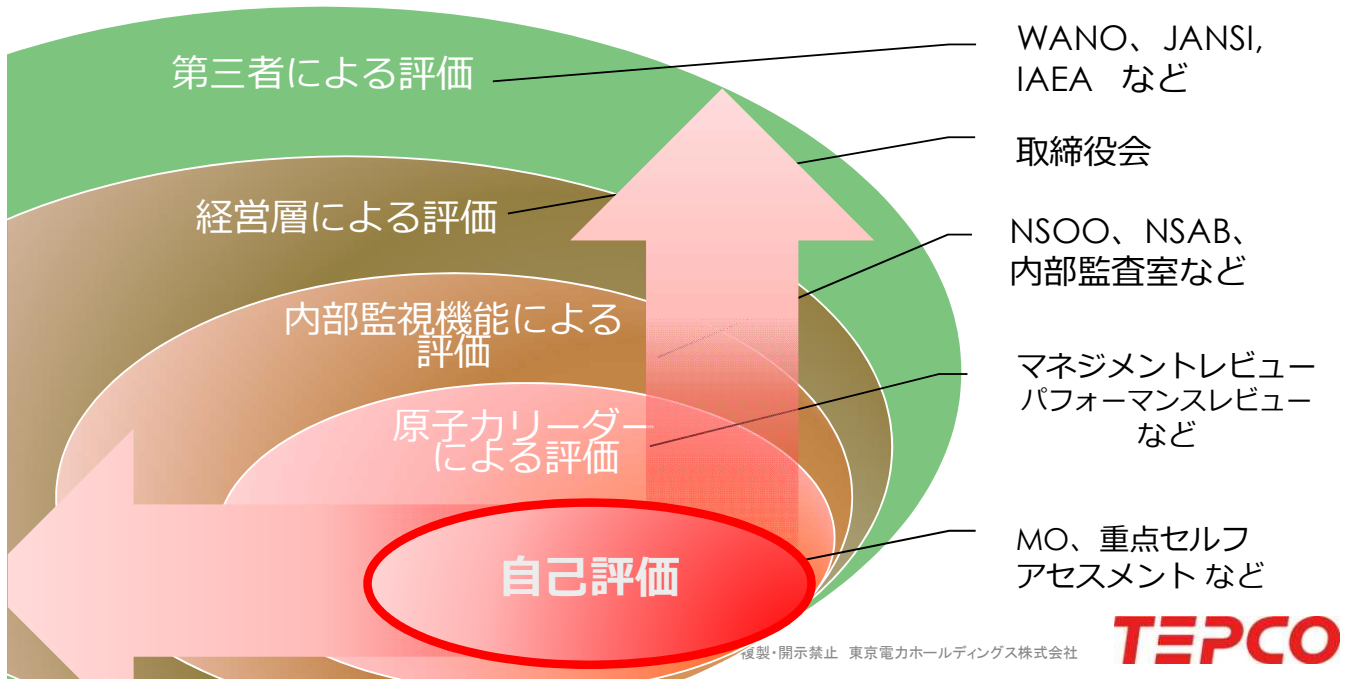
第三者による評価

経営層による評価

内部監視機能による評価

原子力リーダーによる評価

自己評価

WANO、JANSI, IAEA など

取締役会

NSOO、NSAB、内部監査室など

マネジメントレビュー
パフォーマンスレビュー
など

MO、重点セルフアセスメント など

複製・開示禁止 東京電力ホールディングス株式会社

TEPCO